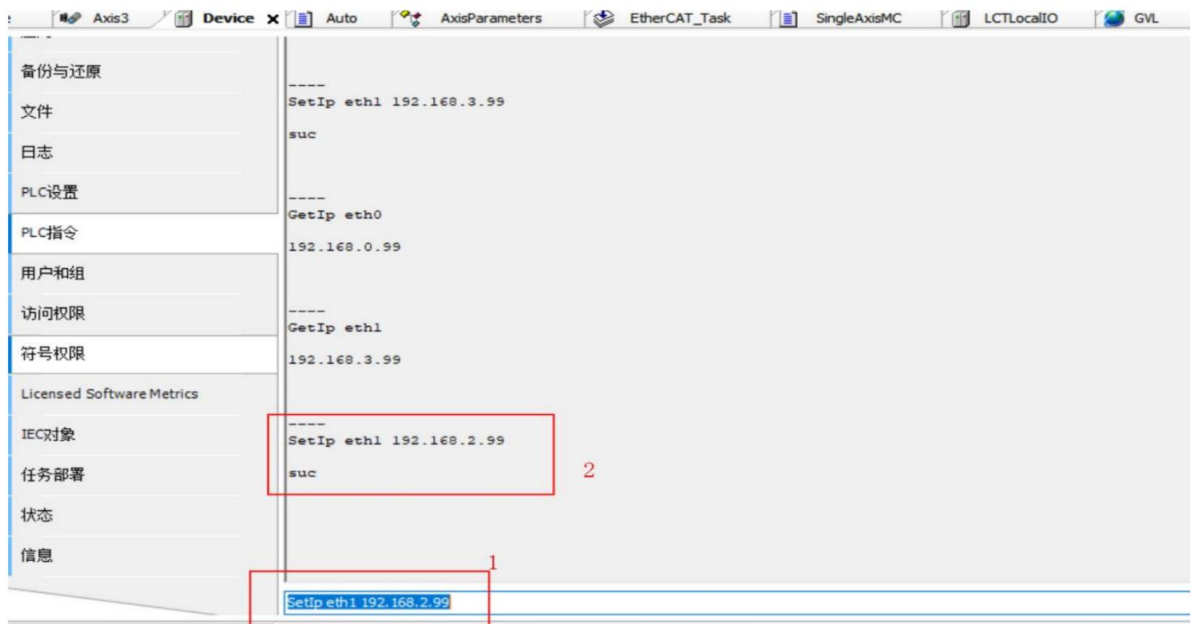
Axis3 Device × Auto AxisParameters EtherCAT_Task SingleAxisMC LCTLocalIO GVL

备份与还原
文件
日志
PLC设置
PLC指令
用户和组
访问权限
符号权限
Licensed Software Metrics
IEC对象
任务部署
状态
信息

----
SetIp eth1 192.168.3.99

suc

----
GetIp eth0

192.168.0.99

----
GetIp eth1

192.168.3.99

----
SetIp eth1 192.168.2.99

suc

2

1

SetIp eth1 192.168.2.99